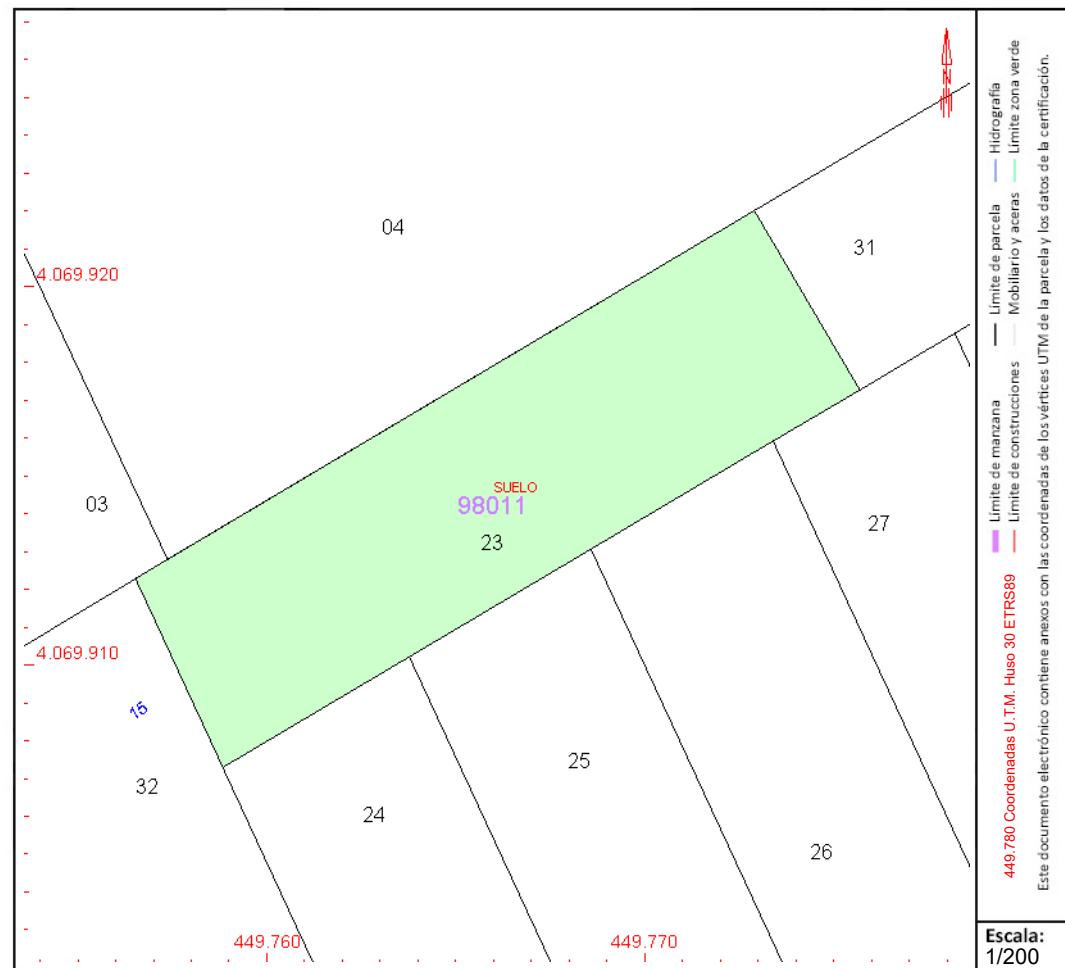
N

04

31

4.069.920

SUELO
98011

03

23

27

4.069.910

15

32

25

24

26

449.760

449.770

Límite de manzana
Límite de construcciones
Límite de parcela
Mobiliario y aceras
Hidrografía
Límite zona verde

449.780 Coordenadas U.T.M. Huso 30 ETRS89

Este documento electrónico contiene anexos con las coordenadas de los vértices UTM de la parcela y los datos de la certificación.

Escala:
1/200